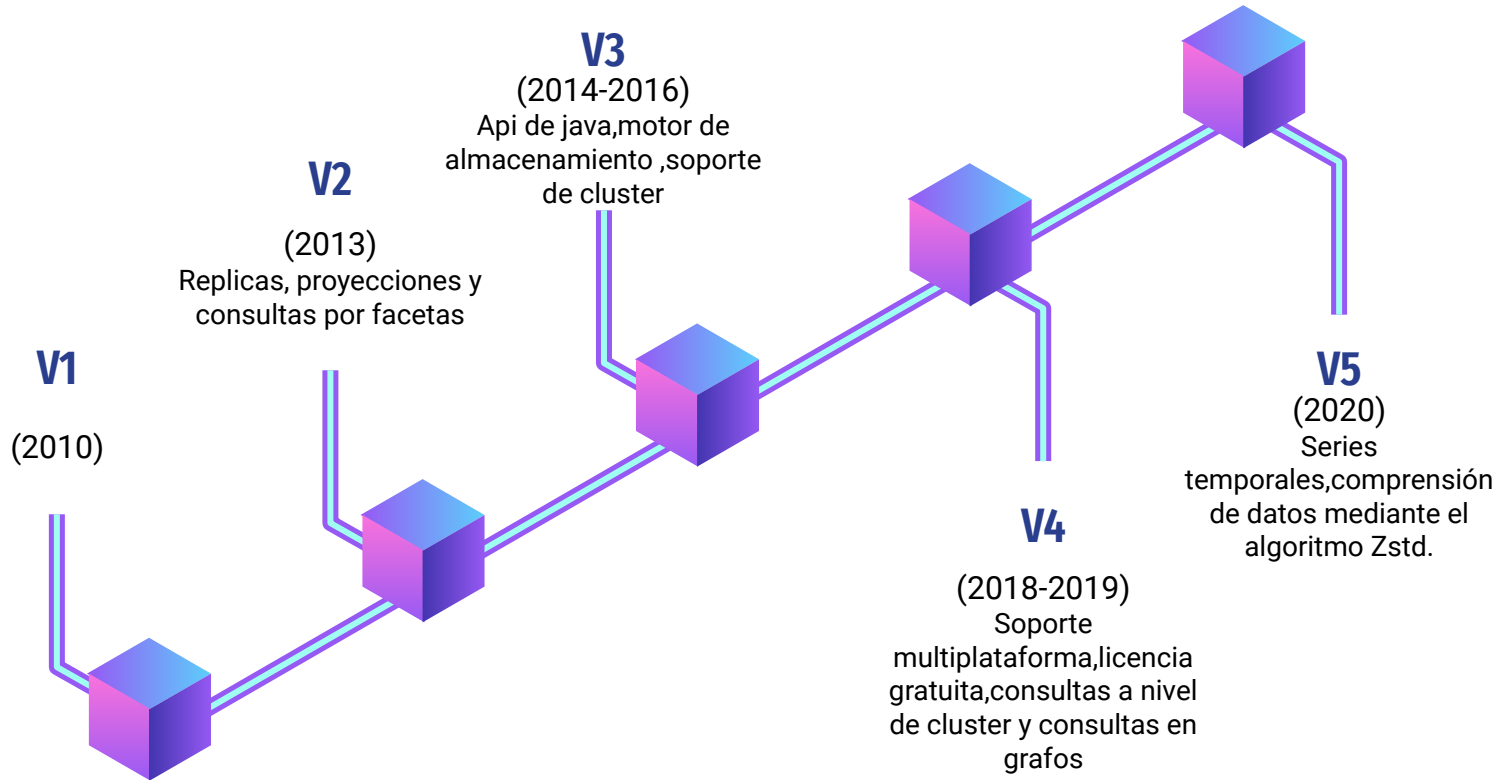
V3
(2014-2016)
Api de java,motor de almacenamiento ,soporte de cluster

V2

(2013)
Replicas, proyecciones y consultas por facetas

V1

(2010)

V5
(2020)
Series temporales,comprensión de datos mediante el algoritmo Zstd.

V4

(2018-2019)
Soporte multiplataforma,licencia gratuita,consultas a nivel de cluster y consultas en grafos